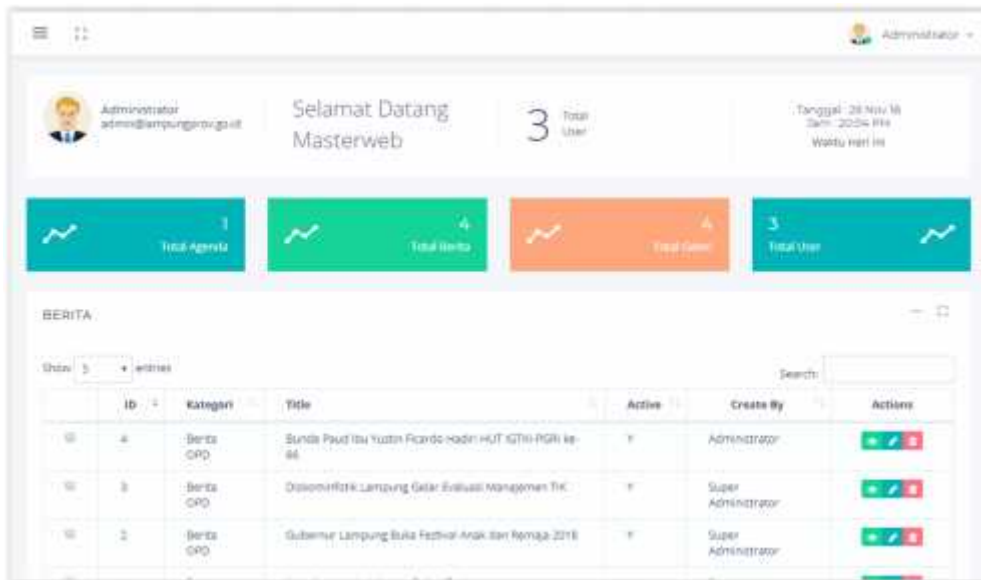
Administrator

Administrator
admin@lampungprov.go.id

Selamat Datang Masterweb

3 Total User

Tanggal : 28 Nov 18
Jam : 20:04 PM
Waktu Hari Ini

1
Total Agenda

4
Total Berita

4
Total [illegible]

3
Total User

BERITA

Show 5 entries

Search:

| | ID | Kategori | Title | Active | Create By | Actions |
|---|---|---|---|---|---|---|
| | 4 | Berita OPD | Bunda Paud Ibu Yustin Ficardo Hadiri HUT IGTKI-PGRI ke-46 | Y | Administrator | |
| | 3 | Berita OPD | Diskominfotik Lampung Gelar Evaluasi Manajemen TIK | Y | Super Administrator | |
| | 2 | Berita OPD | Gubernur Lampung Buka Festival Anak dan Remaja 2018 | Y | Super Administrator | |